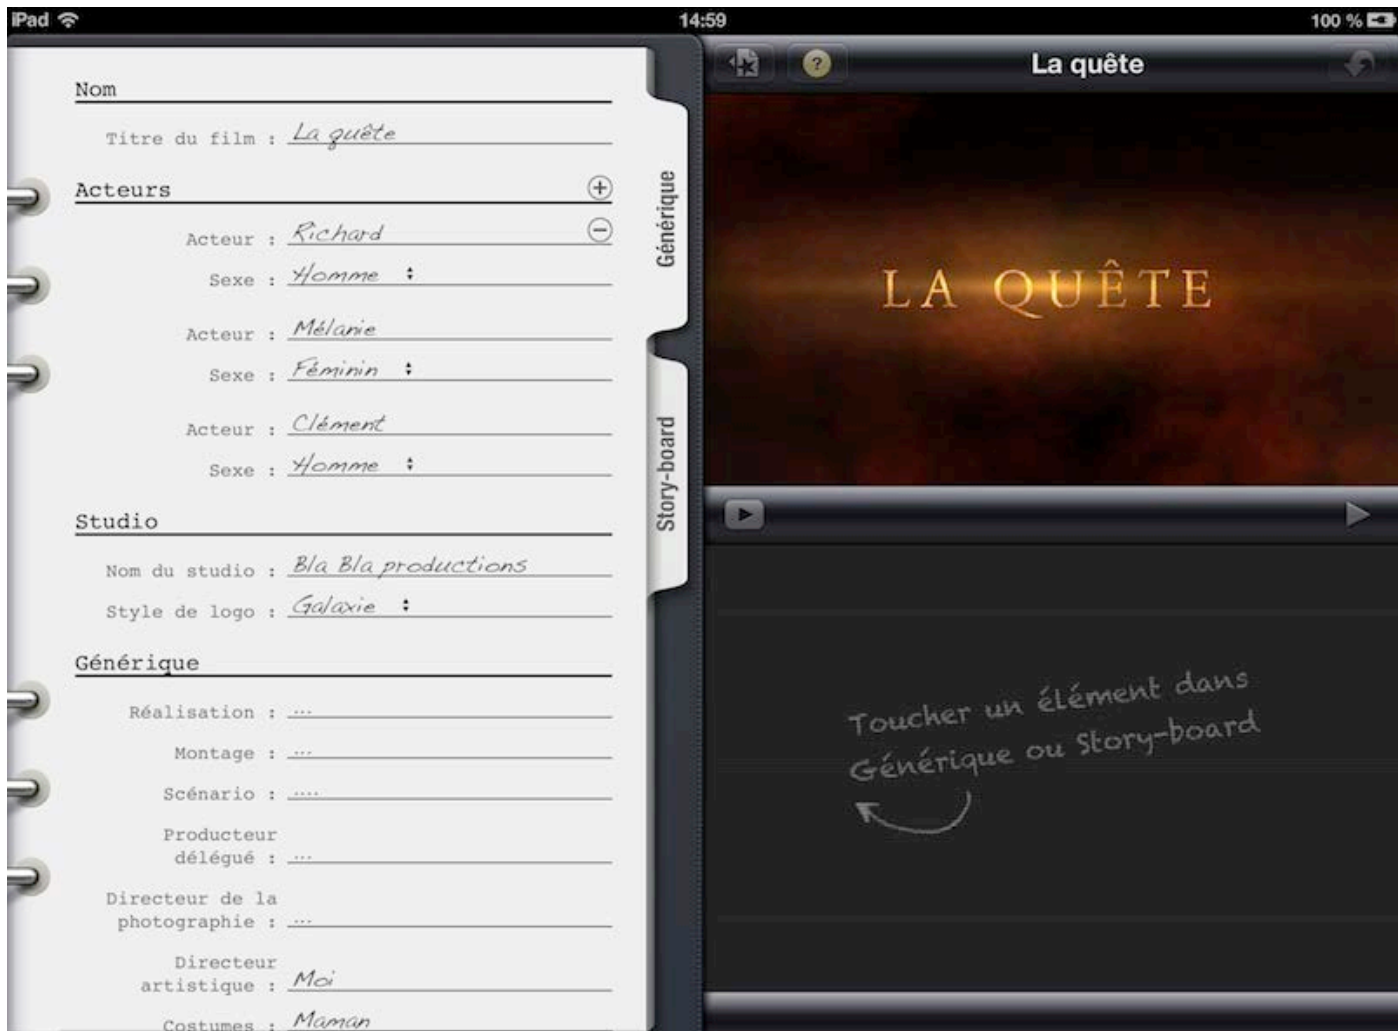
iPad 14:59 100 %

Nom

Titre du film : La quête

Acteurs

Acteur : Richard

Sexe : Homme

Acteur : Mélanie

Sexe : Féminin

Acteur : Clément

Sexe : Homme

Studio

Nom du studio : Bla Bla productions

Style de logo : Galaxie

Générique

Réalisation : ...

Montage : ...

Scénario : ....

Producteur délégué : ...

Directeur de la photographie : ...

Directeur artistique : Moi

Costumes : Maman

Générique

Story-board

La quête

LA QUÊTE

Toucher un élément dans Générique ou Story-board